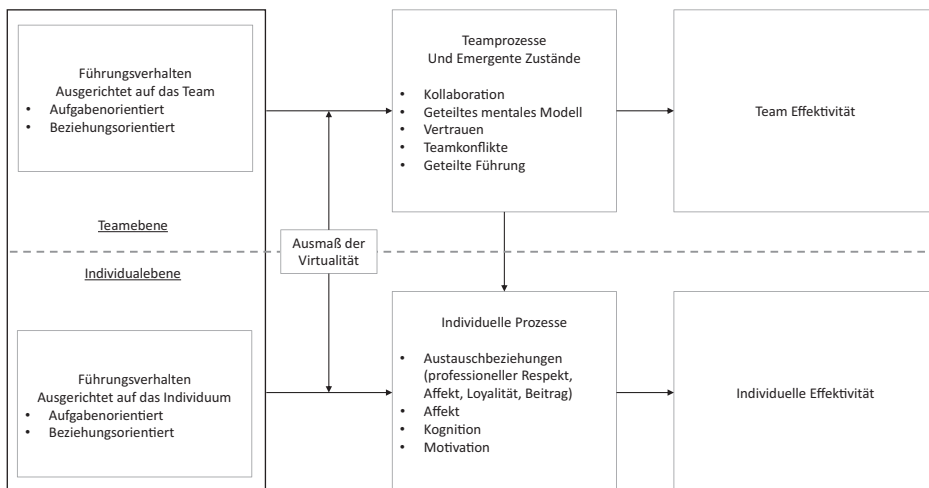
Führungsverhalten
Ausgerichtet auf das Team
- Aufgabenorientiert
- Beziehungsorientiert

Teamebene

Individualebene

Führungsverhalten
Ausgerichtet auf das Individuum
- Aufgabenorientiert
- Beziehungsorientiert

Ausmaß der Virtualität

Teamprozesse
Und Emergente Zustände
- Kollaboration
- Geteiltes mentales Modell
- Vertrauen
- Teamkonflikte
- Geteilte Führung

Individuelle Prozesse
- Austauschbeziehungen (professioneller Respekt, Affekt, Loyalität, Beitrag)
- Affekt
- Kognition
- Motivation

Team Effektivität

Individuelle Effektivität